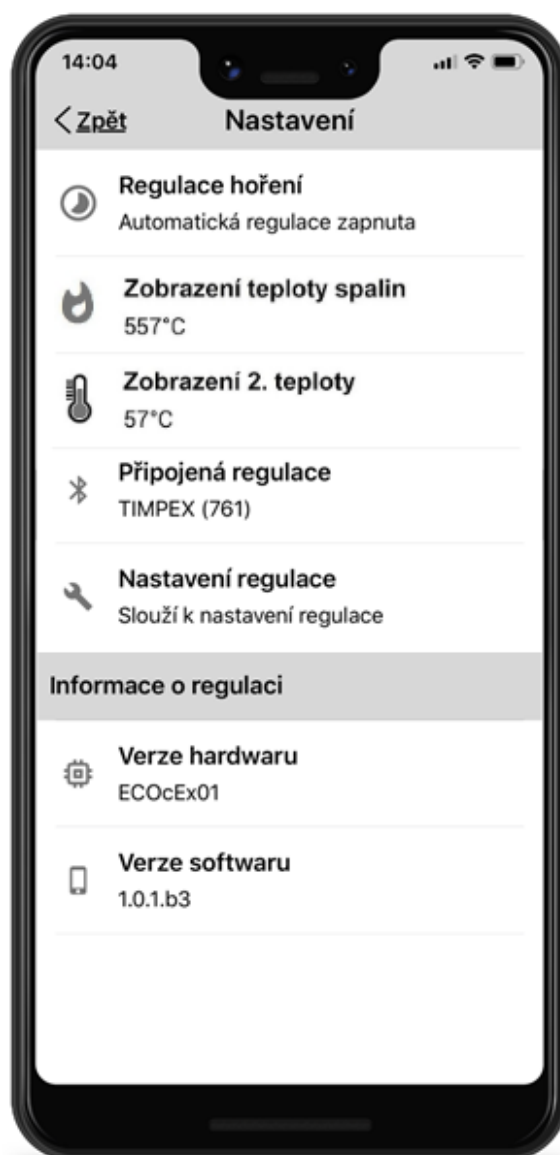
14:04

< Zpět Nastavení

Regulace hoření
Automatická regulace zapnuta

Zobrazení teploty spalin
557°C

Zobrazení 2. teploty
57°C

Připojená regulace
TIMPEX (761)

Nastavení regulace
Slouží k nastavení regulace

Informace o regulaci

Verze hardwaru
ECOcEx01

Verze softwaru
1.0.1.b3